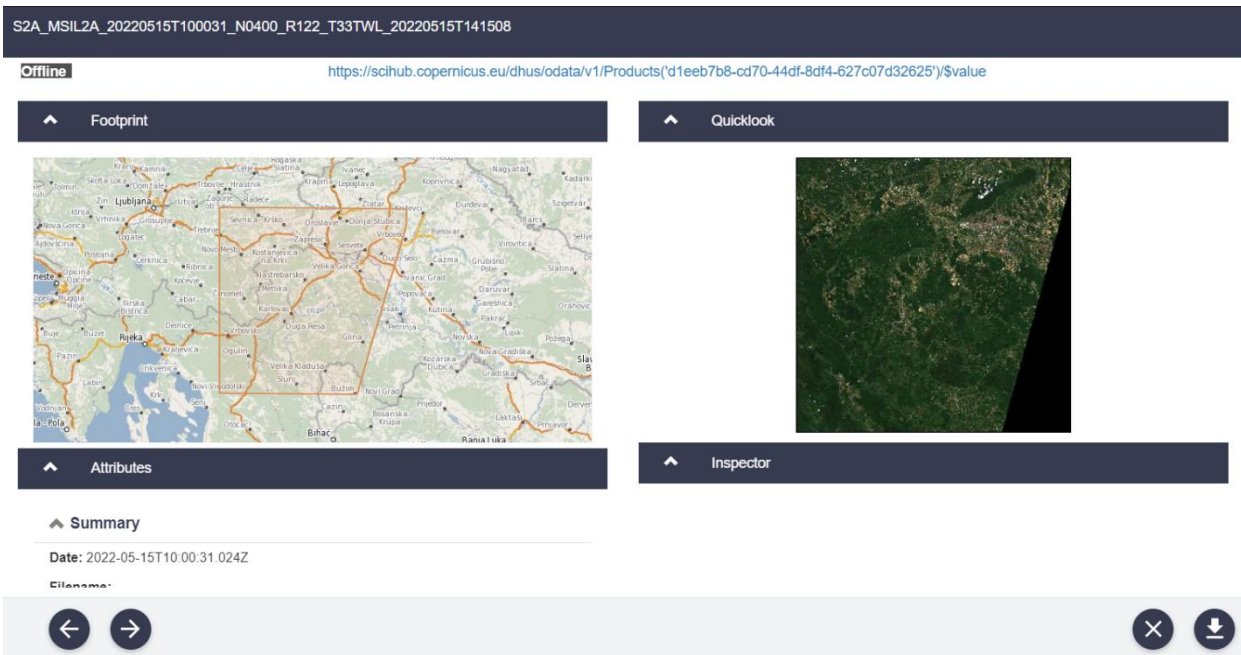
S2A_MSIL2A_20220515T100031_N0400_R122_T33TWL_20220515T141508

Offline

https://scihub.copernicus.eu/dhus/odata/v1/Products('d1eeb7b8-cd70-44df-8df4-627c07d32625')/$value

Footprint

Quicklook

Kamnik Celje Slatina Krapina Ivanec Lepoglava Koprivnica Nagyatád Kadarkút Tolmin Škofja Loka Domžale Trbovlje Hrastnik Zagorje Zlatar Đurđevac Szigetvár Ljubljana Litija Sevnica Krško Zaprešić Oroslavje Donja Stubica Križevci Bjelovar Barcs Vrhnika Grosuplje Nova Gorica Logatec Trebnje Novo Mesto Samobor Sesvete Vrbovec Virovitica Ajdovščina Postojna Cerknica Ribnica Kostanjevica na Krki Velika Gorica Dugo Selo Čazma Grubišno Polje Slatina Kočevje Jastrebarsko Ivanić Grad Daruvar Metlika Popovača Garešnica Orahovica Ilirska Bistrica Črnomelj Karlovac Kutina Pakrac Delnice Lipik Rijeka Vrbovsko Duga Resa Petrinja Novska Požega Kraljevica Glina Nova Gradiška Slav... Ogulin Kozarska Dubica Crikvenica Velika Kladuša Gradiška Srbac Labin Novi Vinodolski Slunj Bužim Novi Grad Prijedor Derventa Krk Senj Cazin Bosanska Krupa Laktaši Prnjavor Pula Otočac Bihać Banja Luka Buje Buzet Pazin Vodnjan Opatija Kastav

Attributes

Inspector

Summary

Date: 2022-05-15T10:00:31.024Z

Filename: